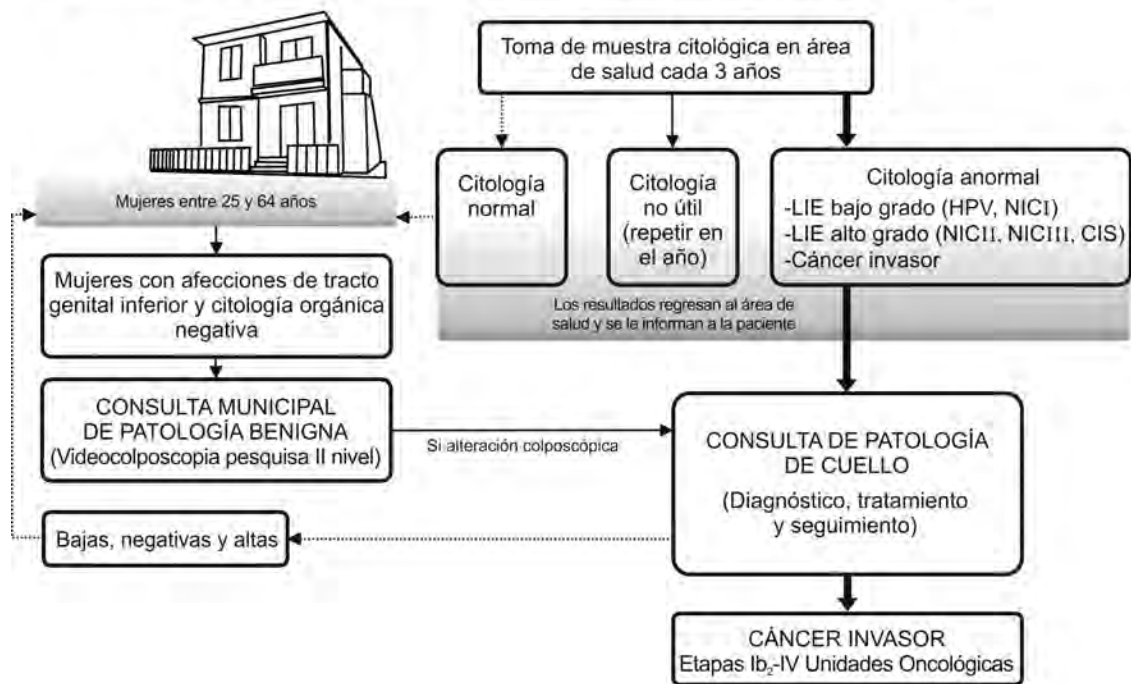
Toma de muestra citológica en área de salud cada 3 años

Mujeres entre 25 y 64 años

Citología normal

Citología no útil (repetir en el año)

Citología anormal
-LIE bajo grado (HPV, NICI)
-LIE alto grado (NICII, NICIII, CIS)
-Cáncer invasor

Los resultados regresan al área de salud y se le informan a la paciente

Mujeres con afecciones de tracto genital inferior y citología orgánica negativa

CONSULTA MUNICIPAL DE PATOLOGÍA BENIGNA (Videocolposcopia pesquisa II nivel)

Si alteración colposcópica

CONSULTA DE PATOLOGÍA DE CUELLO

(Diagnóstico, tratamiento y seguimiento)

Bajas, negativas y altas

CÁNCER INVASOR
Etapas Ib$_2$-IV Unidades Oncológicas